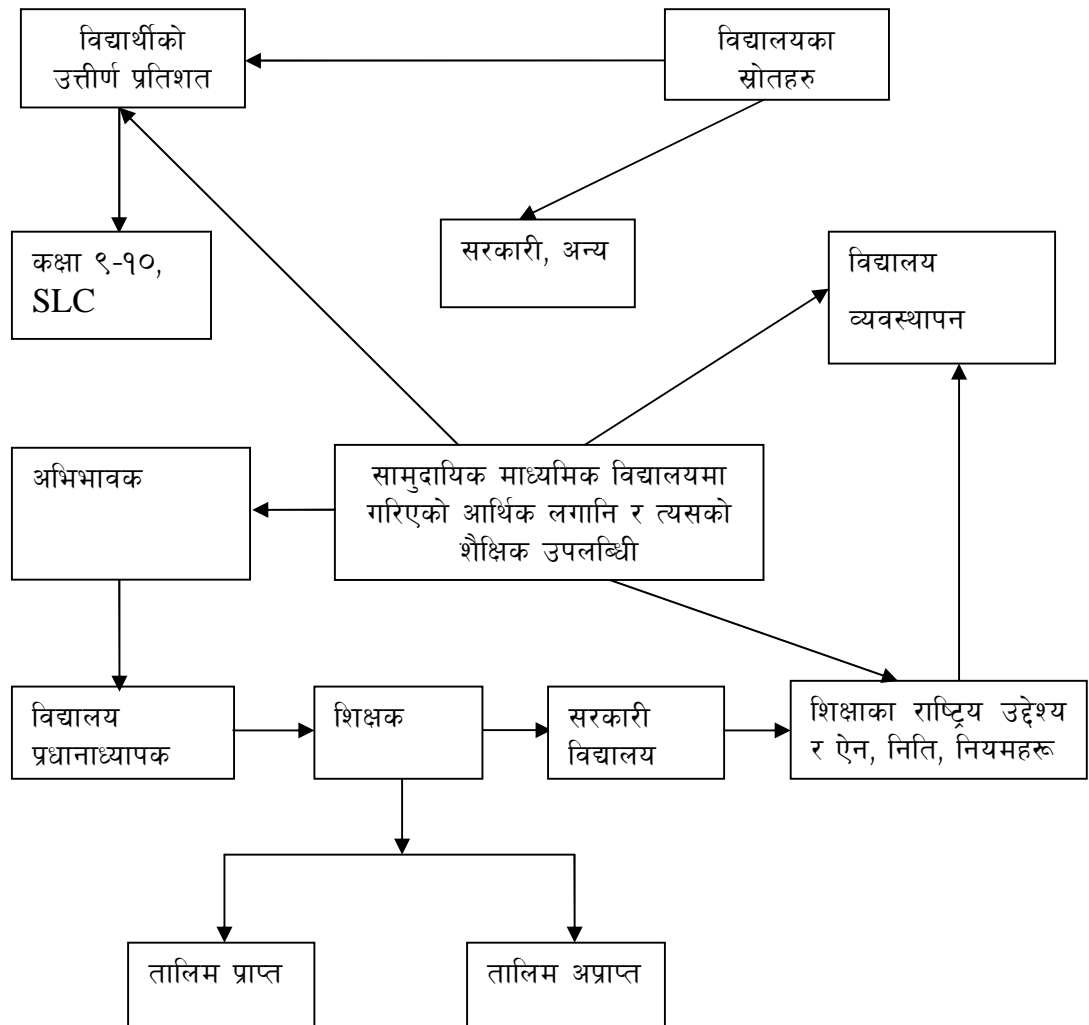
विद्यार्थीको उत्तीर्ण प्रतिशत

विद्यालयका स्रोतहरु

कक्षा ९-१०, SLC

सरकारी, अन्य

विद्यालय व्यवस्थापन

अभिभावक

सामुदायिक माध्यमिक विद्यालयमा गरिएको आर्थिक लगानि र त्यसको शैक्षिक उपलब्धी

विद्यालय प्रधानाध्यापक

शिक्षक

सरकारी विद्यालय

शिक्षाका राष्ट्रिय उद्देश्य र ऐन, निति, नियमहरू

तालिम प्राप्त

तालिम अप्राप्त